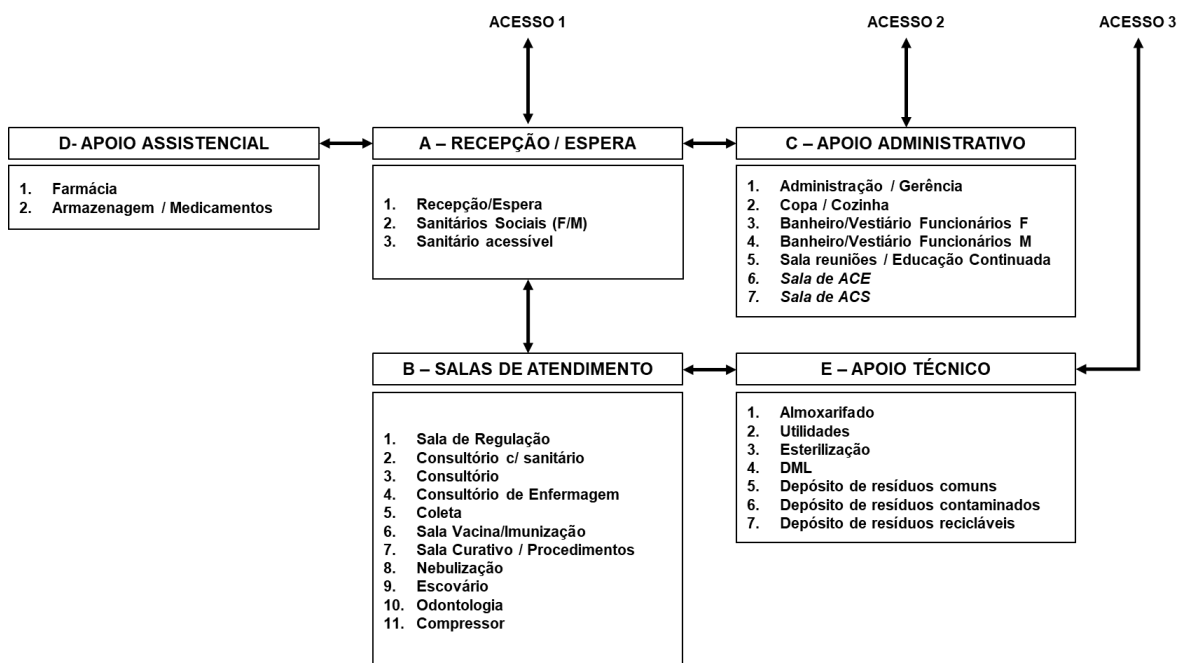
ACESSO 1

ACESSO 2

ACESSO 3

D- APOIO ASSISTENCIAL

1. Farmácia
2. Armazenagem / Medicamentos

A – RECEPÇÃO / ESPERA

1. Recepção/Espera
2. Sanitários Sociais (F/M)
3. Sanitário acessível

C – APOIO ADMINISTRATIVO

1. Administração / Gerência
2. Copa / Cozinha
3. Banheiro/Vestiário Funcionários F
4. Banheiro/Vestiário Funcionários M
5. Sala reuniões / Educação Continuada
6. Sala de ACE
7. Sala de ACS

B – SALAS DE ATENDIMENTO

1. Sala de Regulação
2. Consultório c/ sanitário
3. Consultório
4. Consultório de Enfermagem
5. Coleta
6. Sala Vacina/Imunização
7. Sala Curativo / Procedimentos
8. Nebulização
9. Escovário
10. Odontologia
11. Compressor

E – APOIO TÉCNICO

1. Almoxarifado
2. Utilidades
3. Esterilização
4. DML
5. Depósito de resíduos comuns
6. Depósito de resíduos contaminados
7. Depósito de resíduos recicláveis